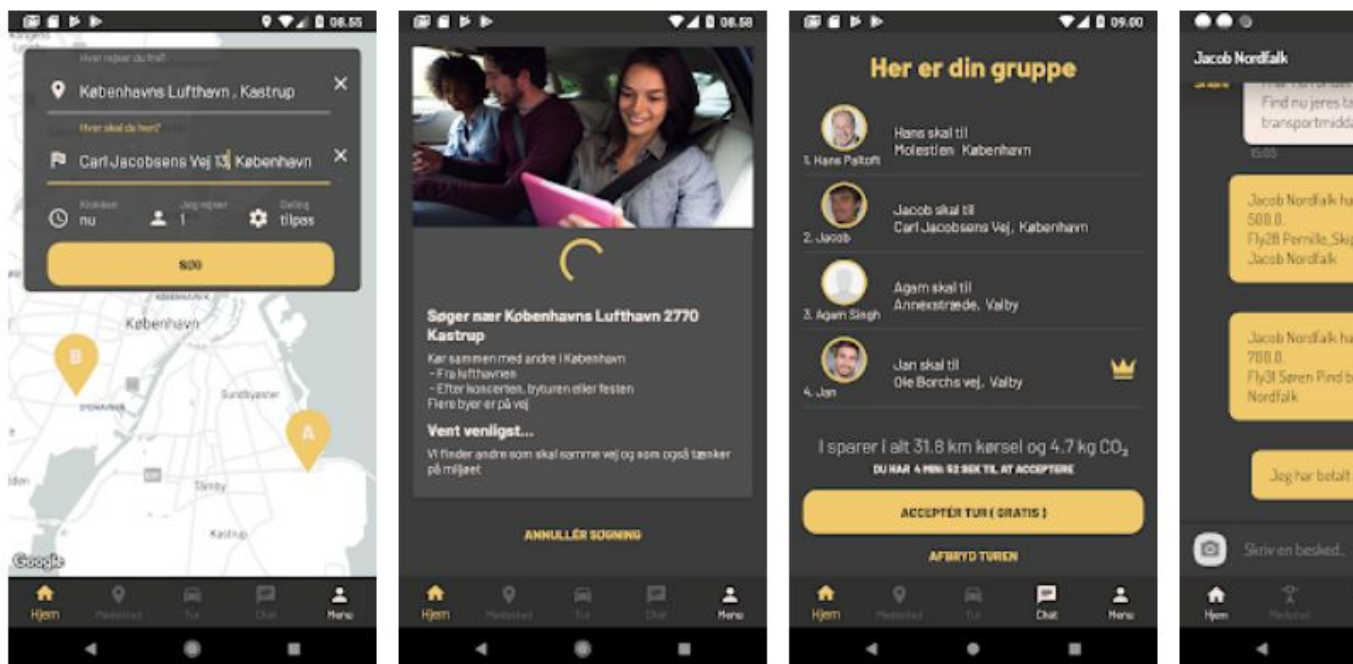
08.55

Hvor rejser du fra?
Københavns Lufthavn , Kastrup
Hvor skal du hen?
Carl Jacobsens Vej 13, København
Klokken
nu
Jeg rejser
1
Deling
tilpas
SØG

København
B
A
Sundbyøster
Tårnby
Kastrup
Google

Hjem
Mødested
Tur
Chat
Menu

08.58

Søger nær Københavns Lufthavn 2770 Kastrup
Kør sammen med andre i København
- Fra lufthavnen
- Efter koncerten, byturen eller festen
Flere byer er på vej

Vent venligst...
Vi finder andre som skal samme vej og som også tænker på miljøet

ANNULLÉR SØGNING

Hjem
Mødested
Tur
Chat
Menu

09.00

Her er din gruppe

1. Hans Paltoft
Hans skal til
Molestien København

2. Jacob
Jacob skal til
Carl Jacobsens Vej, København

3. Agam Singh
Agam skal til
Annexstræde, Valby

4. Jan
Jan skal til
Ole Borchs vej, Valby

I sparer i alt 31.8 km kørsel og 4.7 kg $CO_2$
DU HAR 4 MIN: 52 SEK TIL AT ACCEPTERE

ACCEPTÉR TUR ( GRATIS )

AFBRYD TUREN

Hjem
Mødested
Tur
Chat
Menu

Jacob Nordfalk
Find nu jeres ta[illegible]
transportmidd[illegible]
15:03

Jacob Nordfalk ha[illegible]
500.0.
Fly28 Pernille Skip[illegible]
Jacob Nordfalk

Jacob Nordfalk ha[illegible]
700.0.
Fly31 Søren Pind b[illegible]
Nordfalk

Jeg har betalt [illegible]

Skriv en besked...

Hjem
Mødested